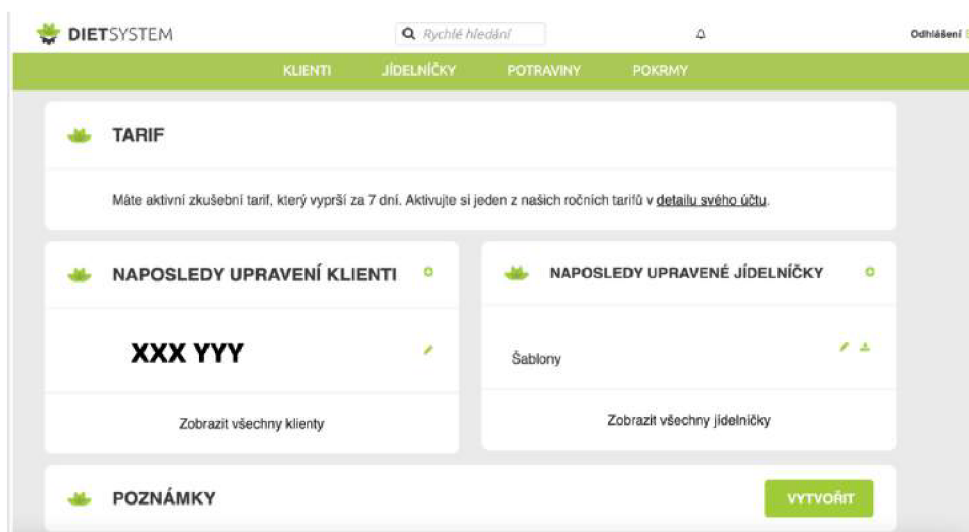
DIETSYSTEM

Rychlé hledání

Odhlášení

KLIENTI JÍDELNÍČKY POTRAVINY POKRMY

TARIF

Máte aktivní zkušební tarif, který vyprší za 7 dní. Aktivujte si jeden z našich ročních tarifů v detailu svého účtu.

NAPOSLEDY UPRAVENÍ KLIENTI

XXX YYY

Zobrazit všechny klienty

NAPOSLEDY UPRAVENÉ JÍDELNÍČKY

Šablony

Zobrazit všechny jídelníčky

POZNÁMKY

VYTVOŘIT